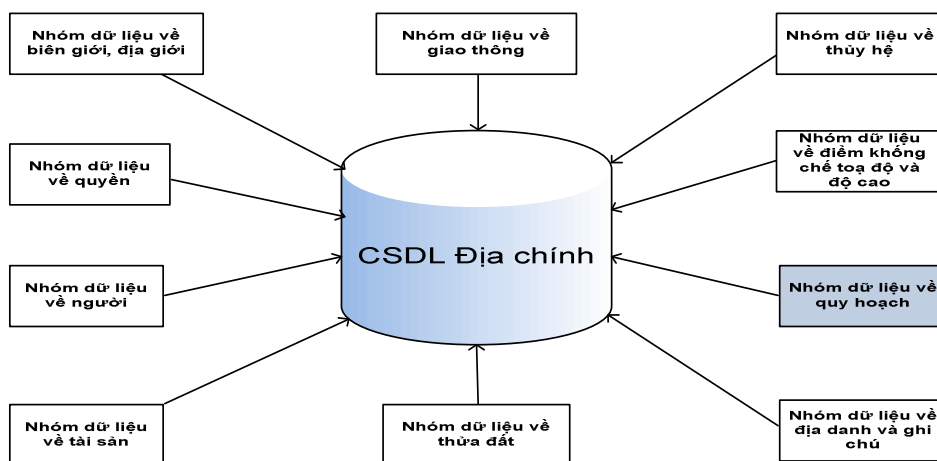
Nhóm dữ liệu về biên giới, địa giới

Nhóm dữ liệu về giao thông

Nhóm dữ liệu về thủy hệ

Nhóm dữ liệu về quyền

Nhóm dữ liệu về điểm khống chế toạ độ và độ cao

CSDL Địa chính

Nhóm dữ liệu về người

Nhóm dữ liệu về quy hoạch

Nhóm dữ liệu về tài sản

Nhóm dữ liệu về thửa đất

Nhóm dữ liệu về địa danh và ghi chú